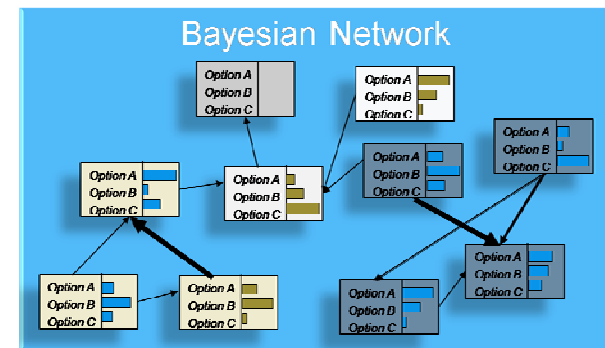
Bayesian Network

Option A
Option B
Option C

Option A
Option B
Option C

Option A
Option B
Option C

Option A
Option B
Option C

Option A
Option B
Option C

Option A
Option B
Option C

Option A
Option B
Option C

Option A
Option B
Option C

Option A
Option B
Option C

Option A
Option B
Option C